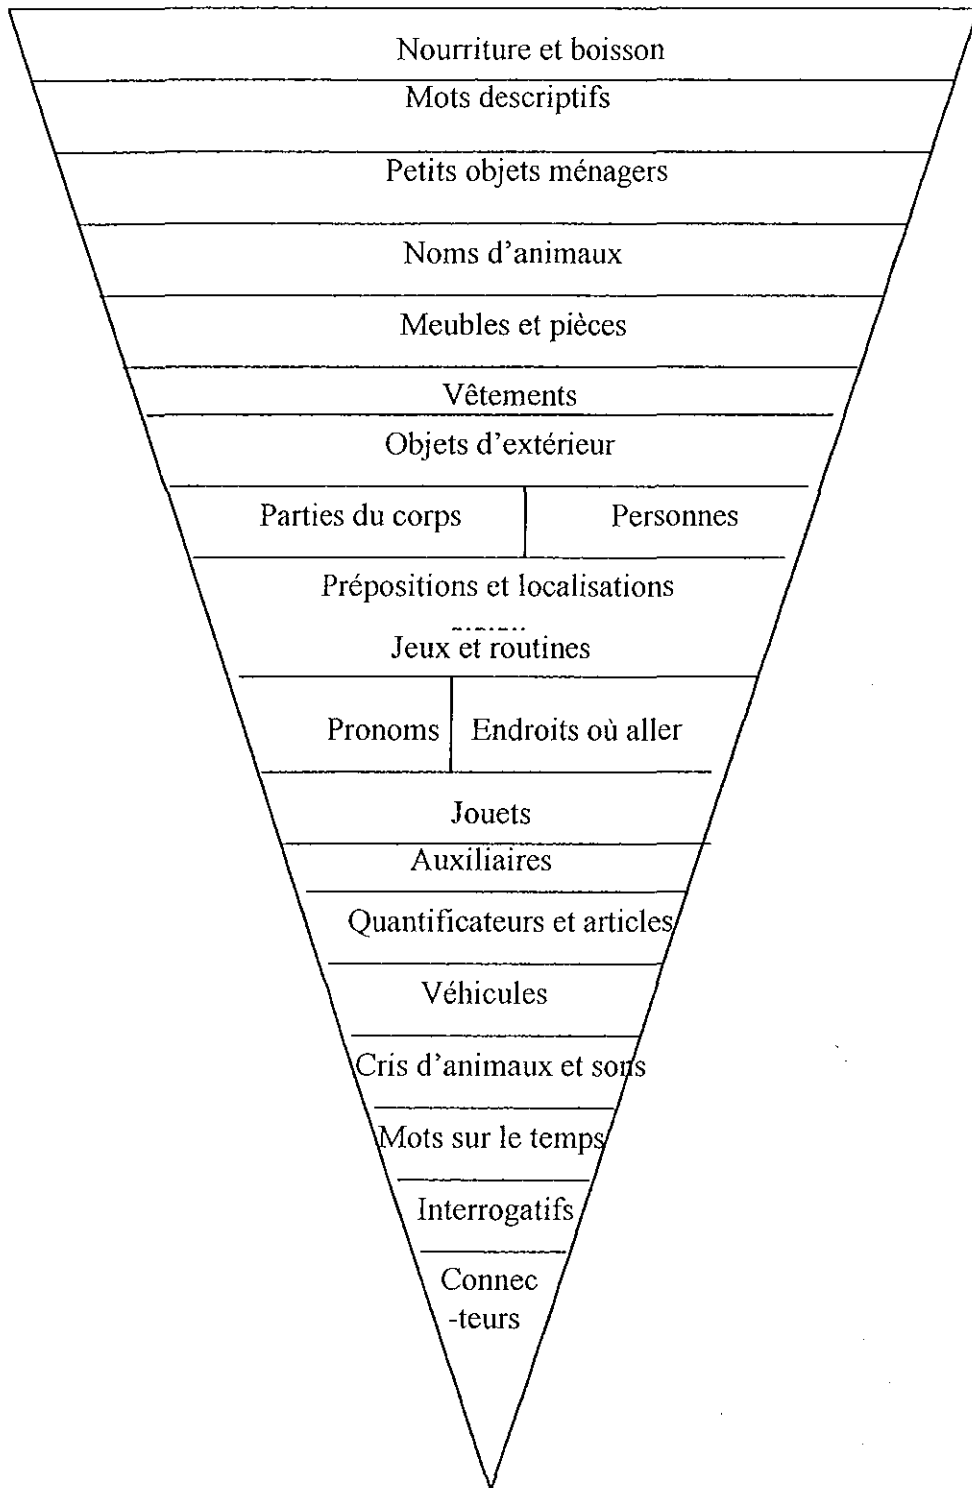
Nourriture et boisson

Mots descriptifs

Petits objets ménagers

Noms d'animaux

Meubles et pièces

Vêtements

Objets d'extérieur

Parties du corps

Personnes

Prépositions et localisations

Jeux et routines

Pronoms

Endroits où aller

Jouets

Auxiliaires

Quantificateurs et articles

Véhicules

Cris d'animaux et sons

Mots sur le temps

Interrogatifs

Connec-teurs